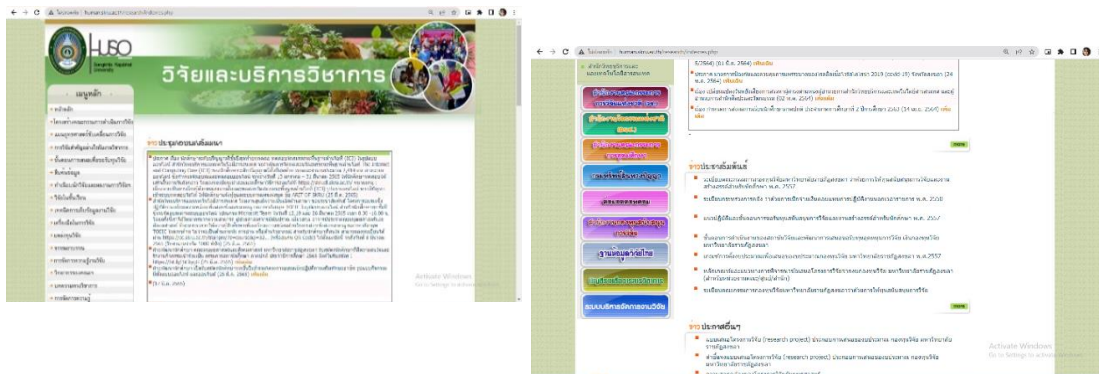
HUSO

วิจัยและบริการวิชาการ

เมนูหลัก

ข่าวประชุม/สัมมนา

Activate Windows
Go to Settings to activate Windows.

ข่าวประชาสัมพันธ์

ข่าวประกาศอื่นๆ

ฐานข้อมูลนักวิจัย

ระบบบริหารจัดการงานวิจัย

Activate Windows
Go to Settings to activate Windows.